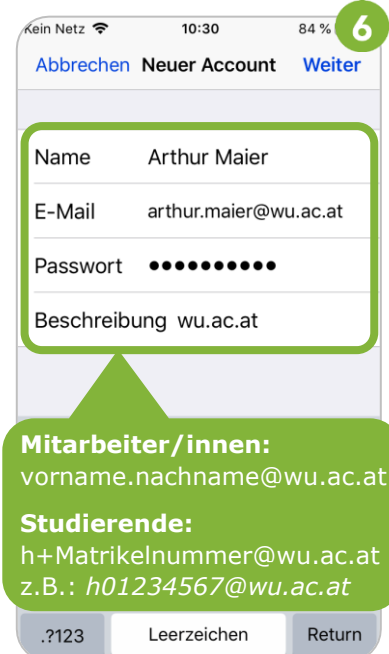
Kein Netz 10:30 84 %
6
Abbrechen Neuer Account Weiter

Name Arthur Maier
E-Mail arthur.maier@wu.ac.at
Passwort ●●●●●●●●●●
Beschreibung wu.ac.at

**Mitarbeiter/innen:**
vorname.nachname@wu.ac.at

**Studierende:**
h+Matrikelnummer@wu.ac.at
z.B.: *h01234567@wu.ac.at*

.?123 Leerzeichen Return